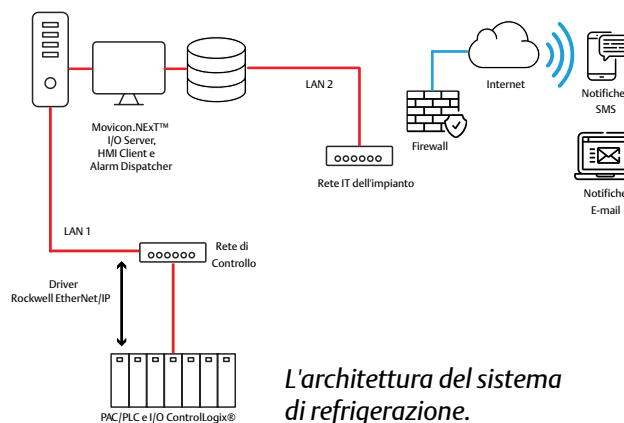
Movicon.NExT™ I/O Server, HMI Client e Alarm Dispatcher

LAN 2

Rete IT dell'impianto

Firewall

Internet

Notifiche SMS

Notifiche E-mail

LAN 1

Rete di Controllo

Driver Rockwell EtherNet/IP

PAC/PLC e I/O ControlLogix®

L'architettura del sistema di refrigerazione.